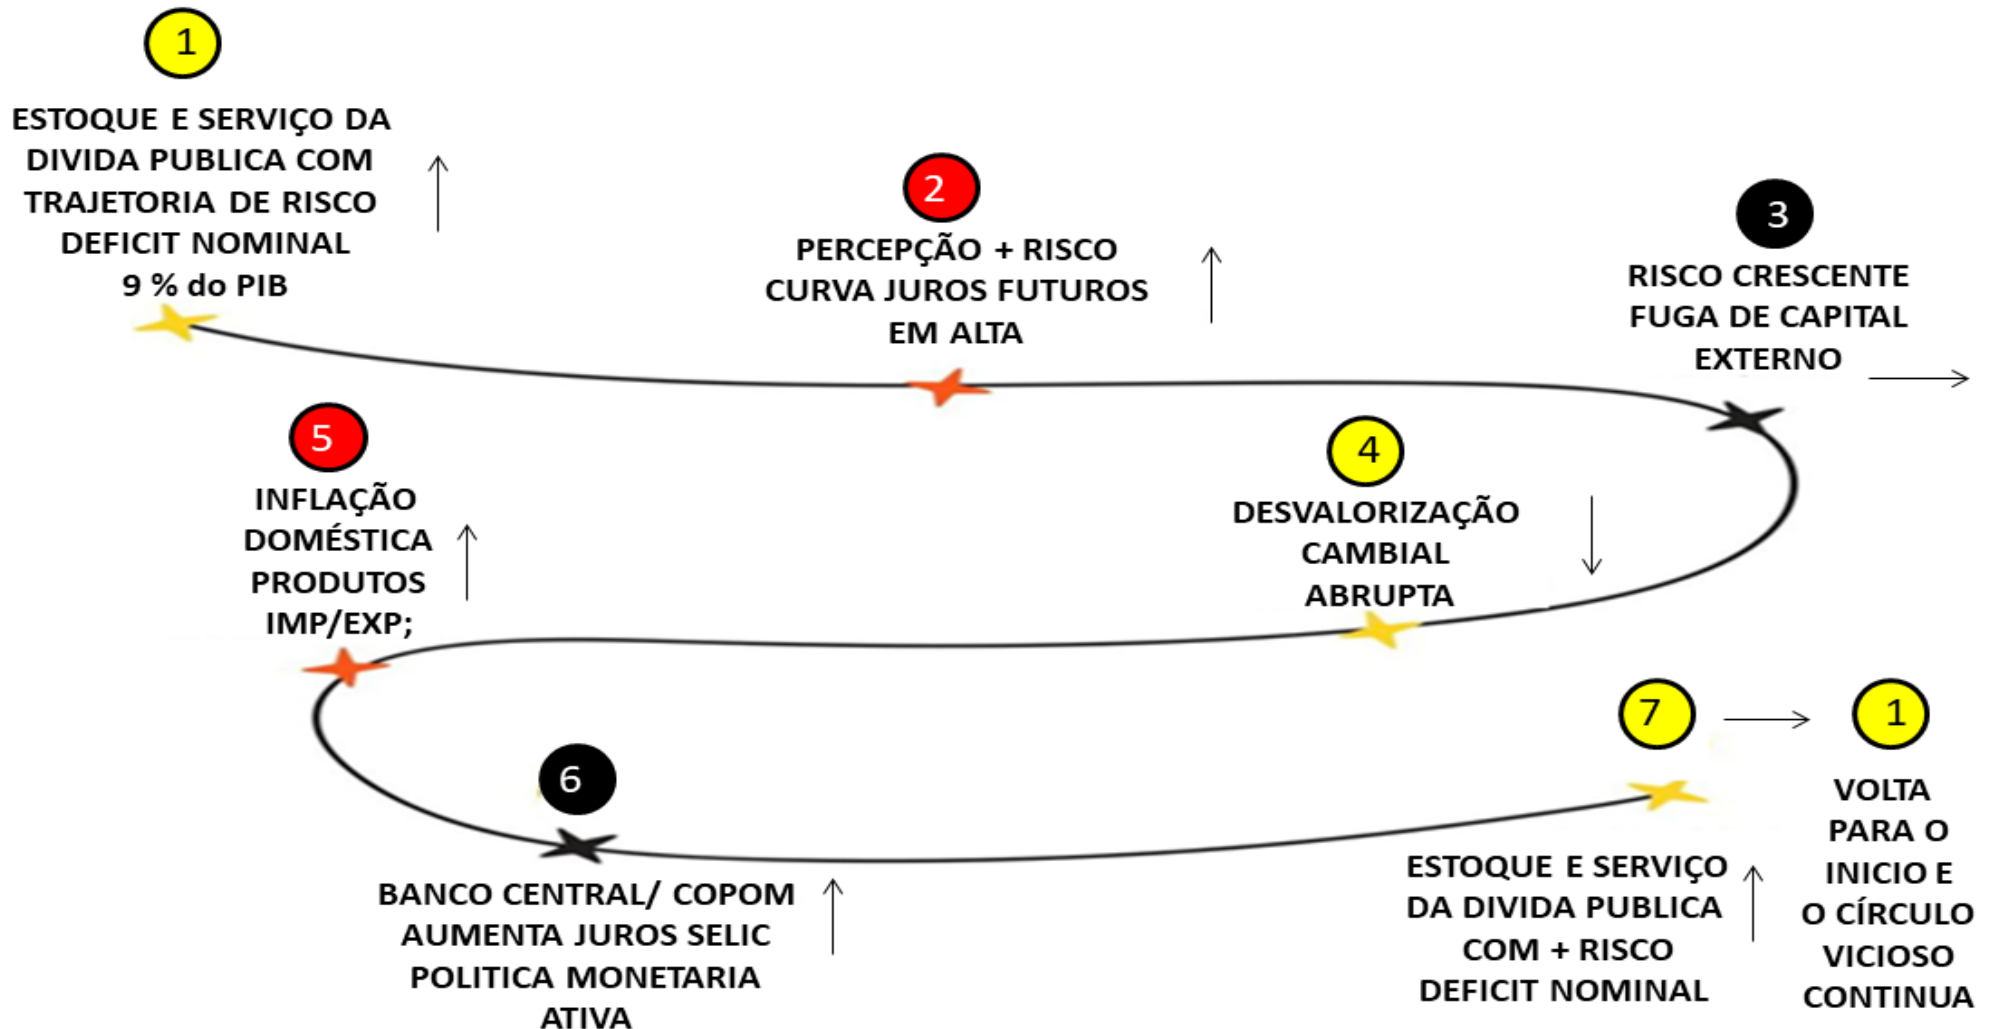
1

ESTOQUE E SERVIÇO DA DIVIDA PUBLICA COM TRAJETORIA DE RISCO DEFICIT NOMINAL 9 % do PIB ↑

2

PERCEPÇÃO + RISCO CURVA JUROS FUTUROS EM ALTA ↑

3

RISCO CRESCENTE FUGA DE CAPITAL EXTERNO →

4

DESVALORIZAÇÃO CAMBIAL ABRUPTA ↓

5

INFLAÇÃO DOMÉSTICA PRODUTOS IMP/EXP; ↑

6

BANCO CENTRAL/ COPOM AUMENTA JUROS SELIC POLITICA MONETARIA ATIVA ↑

7 → 1

ESTOQUE E SERVIÇO DA DIVIDA PUBLICA COM + RISCO DEFICIT NOMINAL ↑

VOLTA PARA O INICIO E O CÍRCULO VICIOSO CONTINUA